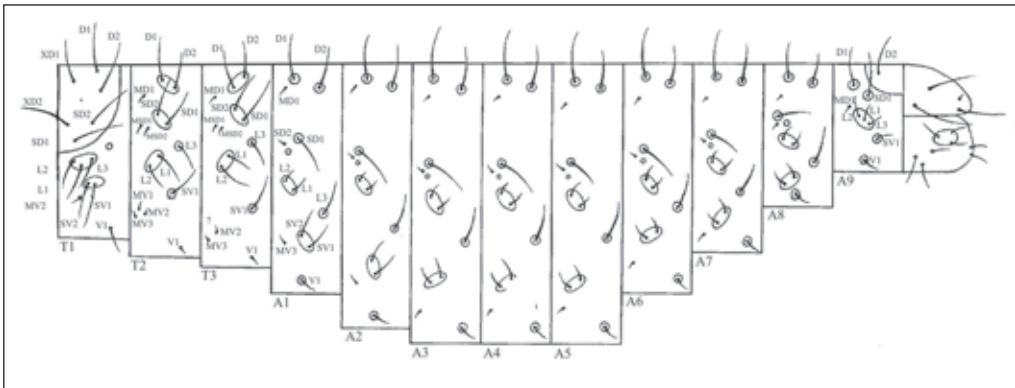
D1 D2
XD1
XD2
SD2
SD1
L2
L3
L1
MV2
SV2
SV1
V1
T1

D1 D2
MD1
SD2
MSD1
SD1
L3
L1
L2
SV1
MV1
MV2
MV3
V1
T2

D1 D2
MD1
SD2
MSD1
SD1
L3
L1
L2
SV1
MV2
MV3
V1
T3

D1 D2
MD1
SD2
SD1
L2
L1
L3
SV2
SV1
MV3
V1
A1

A2
A3
A4
A5
A6
A7
A8

D1 D2
MD1
SD1
L2
L1
L3
SV1
V1
A9